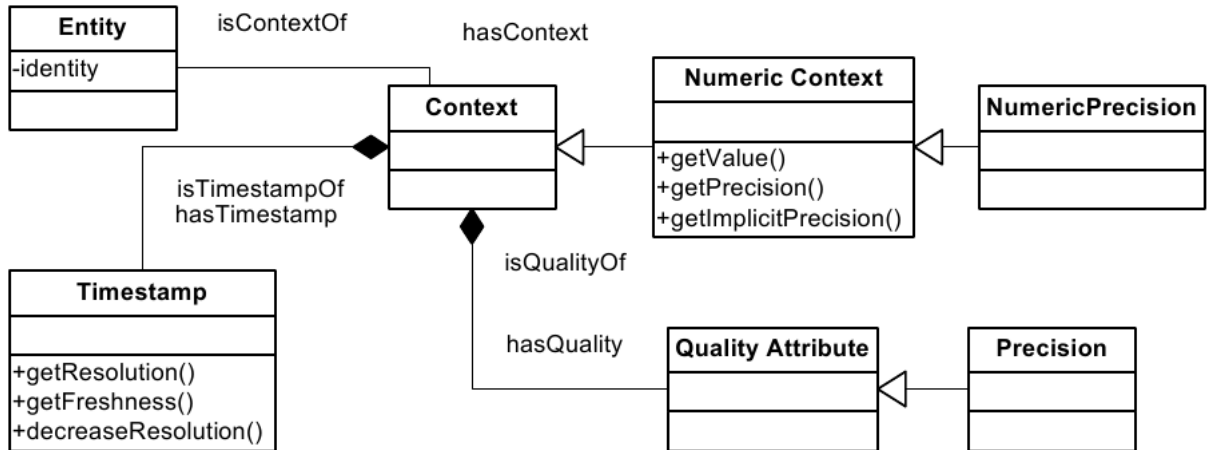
Entity
-identity

isContextOf

hasContext

Context

Numeric Context
+getValue()
+getPrecision()
+getImplicitPrecision()

NumericPrecision

isTimestampOf
hasTimestamp

isQualityOf

Timestamp
+getResolution()
+getFreshness()
+decreaseResolution()

hasQuality

Quality Attribute

Precision